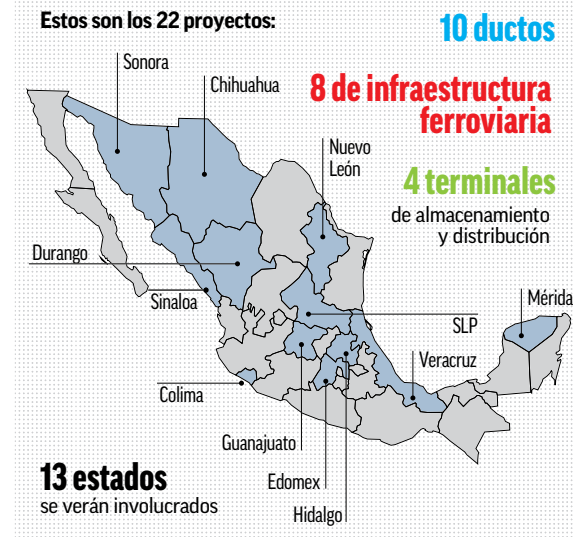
Estos son los 22 proyectos:

10 ductos

8 de infraestructura ferroviaria

4 terminales de almacenamiento y distribución

Sonora

Chihuahua

Nuevo León

Durango

Sinaloa

Mérida

SLP

Veracruz

Colima

Guanajuato

Edomex

Hidalgo

13 estados se verán involucrados